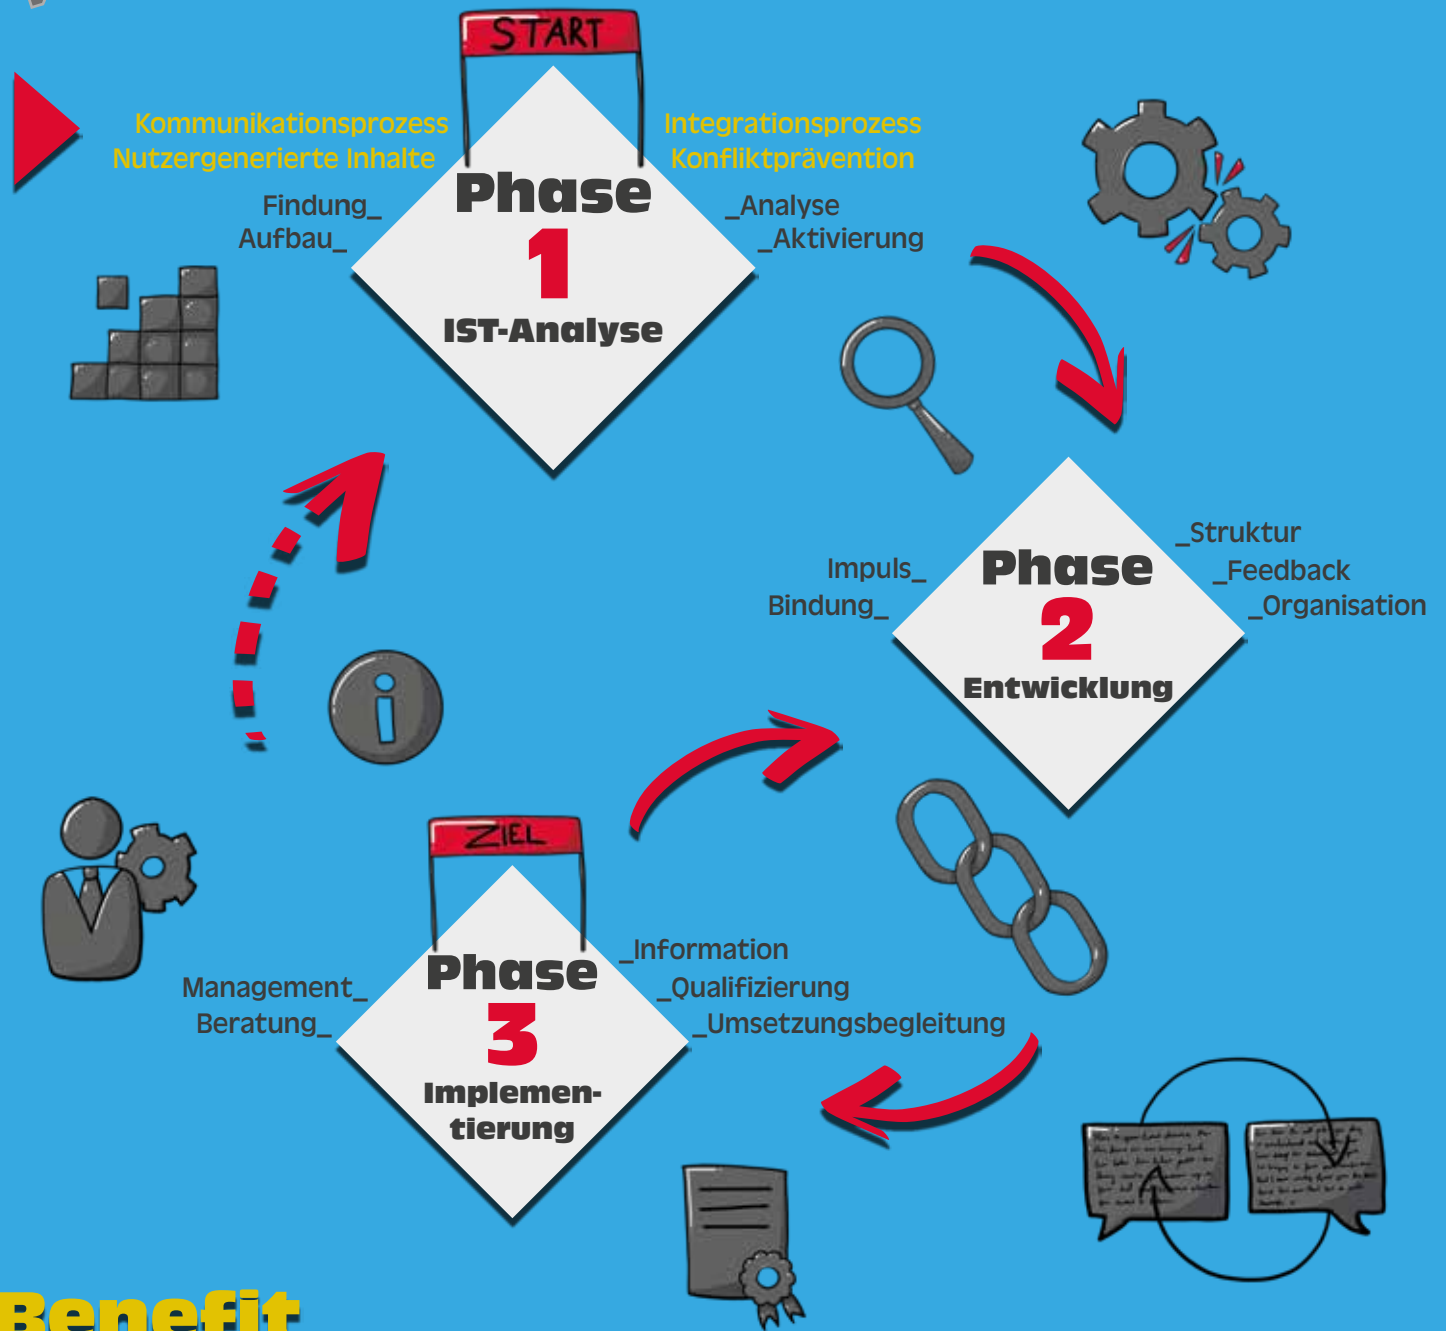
START

Kommunikationsprozess
Nutzergenerierte Inhalte

Integrationsprozess
Konfliktprävention

Findung_
Aufbau_

Phase
1
IST-Analyse

_Analyse
_Aktivierung

Impuls_
Bindung_

Phase
2
Entwicklung

_Struktur
_Feedback
_Organisation

ZIEL

Management_
Beratung_

Phase
3
Implementierung

_Information
_Qualifizierung
_Umsetzungsbegleitung

Benefit